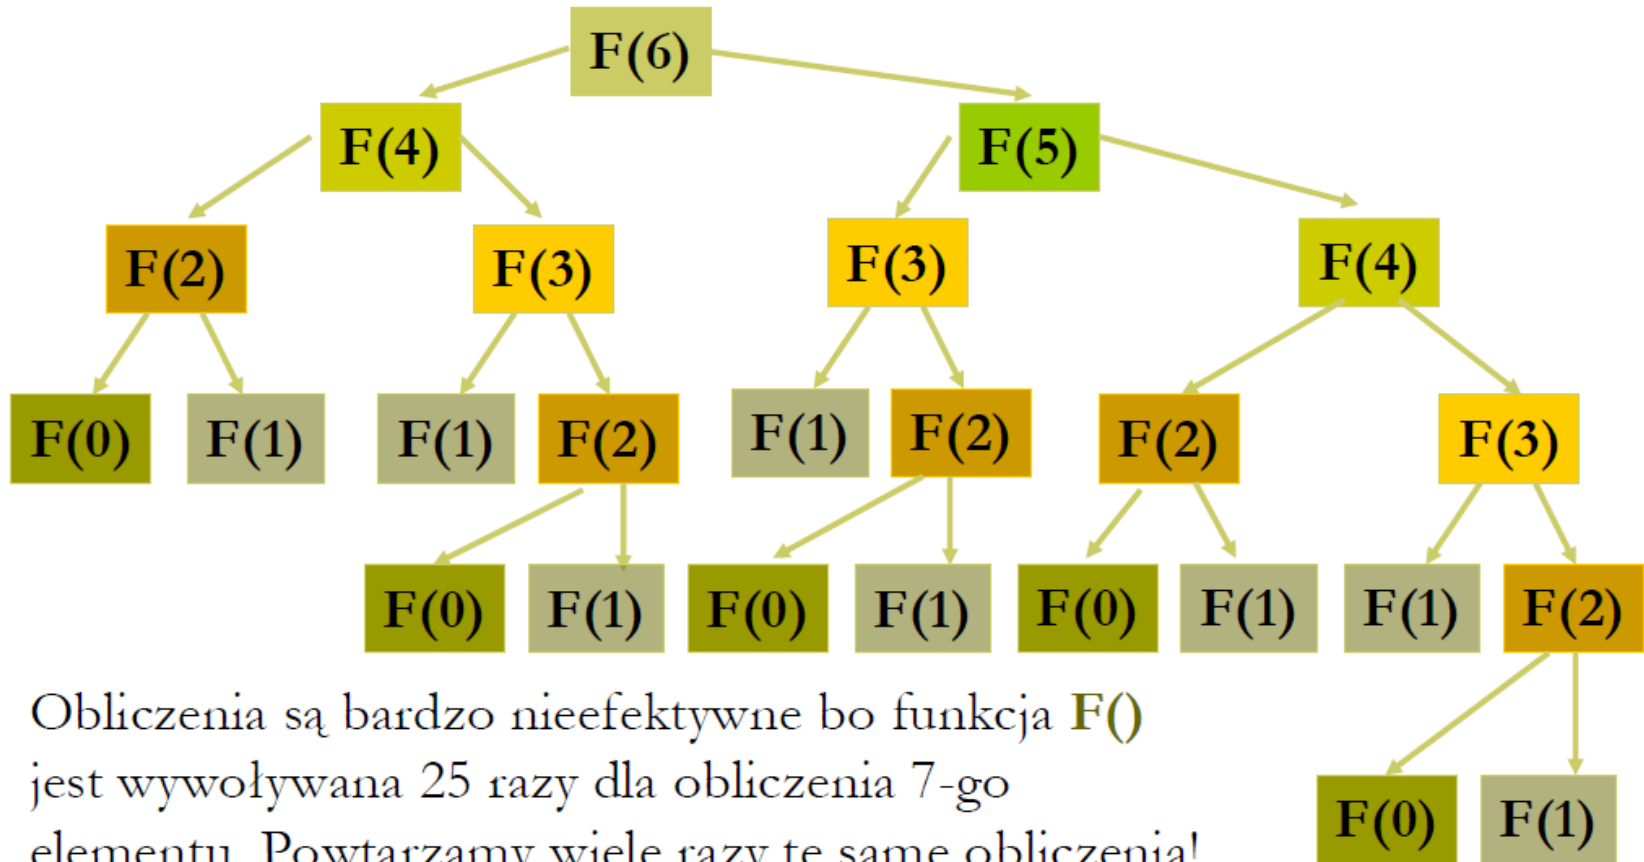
F(6)

F(4) F(5)

F(2) F(3) F(3) F(4)

F(0) F(1) F(1) F(2) F(1) F(2) F(2) F(3)

F(0) F(1) F(0) F(1) F(0) F(1) F(1) F(2)

Obliczenia są bardzo nieefektywne bo funkcja F() jest wywoływana 25 razy dla obliczenia 7-go elementu. Powtarzamy wiele razy te same obliczenia!

F(0) F(1)